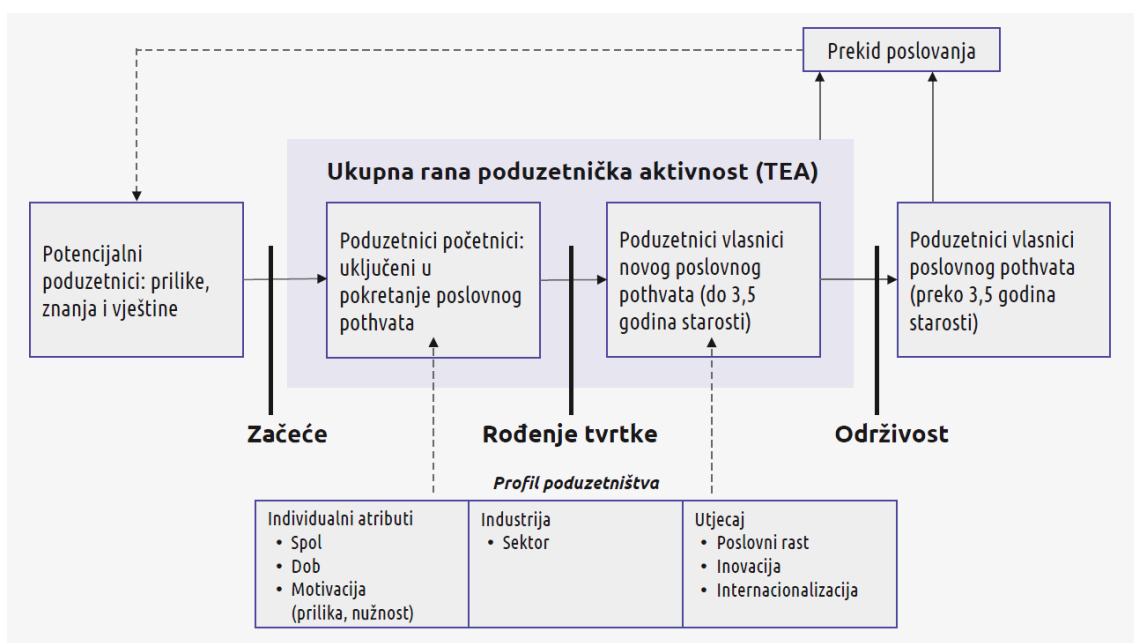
Prekid poslovanja

Ukupna rana poduzetnička aktivnost (TEA)

Potencijalni poduzetnici: prilike, znanja i vještine

Poduzetnici početnici: uključeni u pokretanje poslovnog pothvata

Poduzetnici vlasnici novog poslovnog pothvata (do 3,5 godina starosti)

Poduzetnici vlasnici poslovnog pothvata (preko 3,5 godina starosti)

Začeće

Rođenje tvrtke

Održivost

Profil poduzetništva

| Individualni atributi<br>• Spol<br>• Dob<br>• Motivacija (prilika, nužnost) | Industrija<br>• Sektor | Utjecaj<br>• Poslovni rast<br>• Inovacija<br>• Internacionalizacija |
|---|---|---|